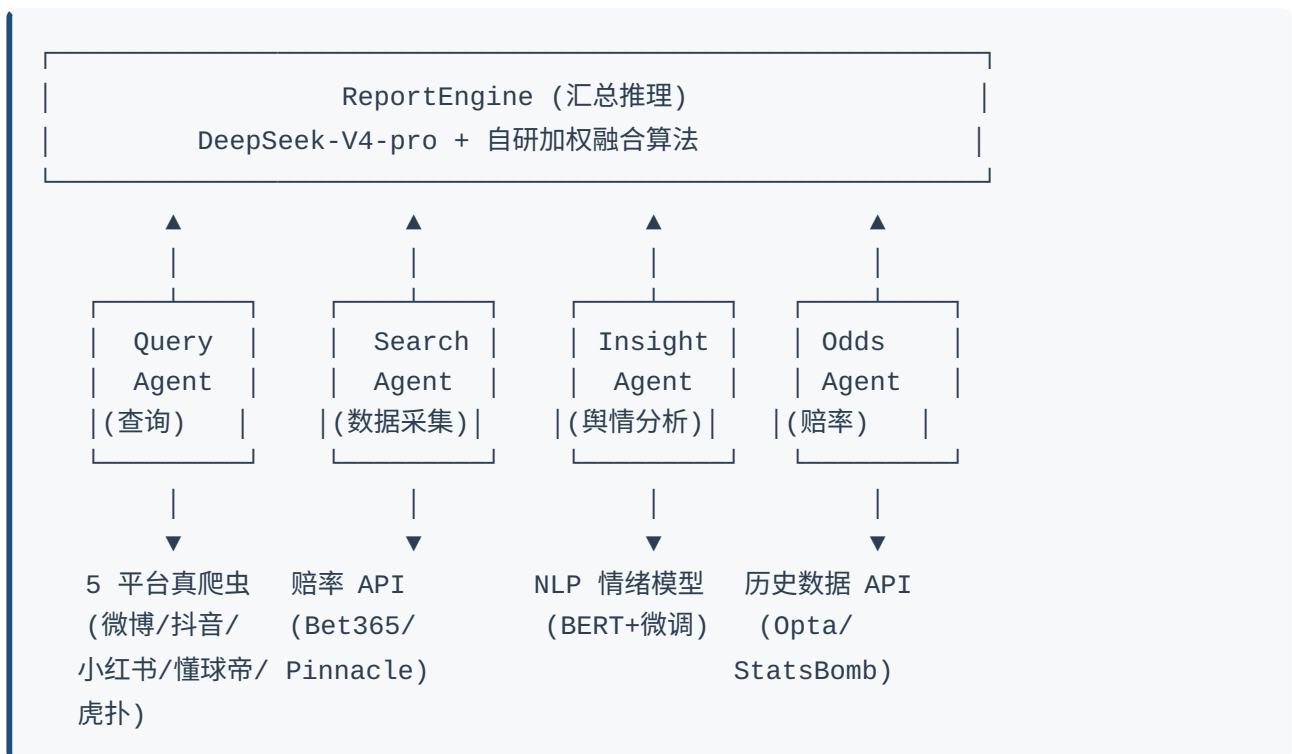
ReportEngine (汇总推理)
DeepSeek-V4-pro + 自研加权融合算法

Query Agent (查询)

Search Agent (数据采集)

Insight Agent (舆情分析)

Odds Agent (赔率)

5 平台真爬虫 (微博/抖音/小红书/懂球帝/虎扑)

赔率 API (Bet365/ Pinnacle)

NLP 情绪模型 (BERT+微调)

历史数据 API (Opta/ StatsBomb)